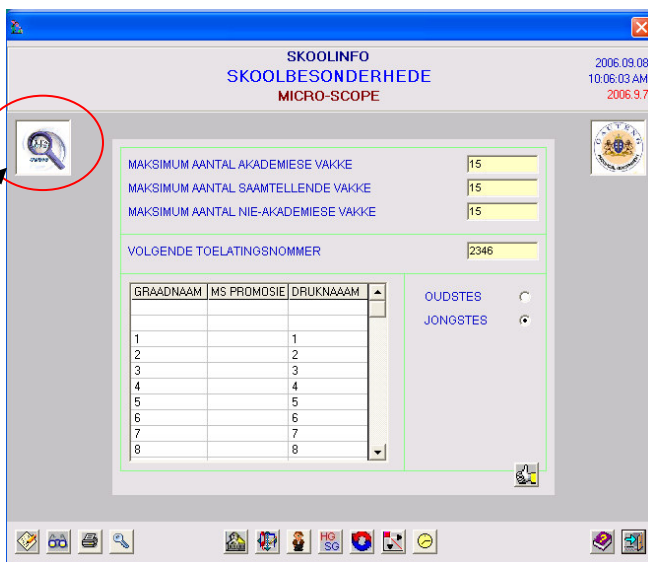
SKOOLINFO
SKOOLBESONDERHEDE
MICRO-SCOPE

2006.09.08
10:06:03 AM
2006.9.7

MAKSIMUM AANTAL AKADEMIESE VAKKE 15
MAKSIMUM AANTAL SAAMTELLENDE VAKKE 15
MAKSIMUM AANTAL NIE-AKADEMIESE VAKKE 15

VOLGENDE TOELATINGSNOMMER 2346

| GRAADNAAM | MS PROMOSIE | DRUKNAAM |
|---|---|---|
| | | |
| | | |
| 1 | | 1 |
| 2 | | 2 |
| 3 | | 3 |
| 4 | | 4 |
| 5 | | 5 |
| 6 | | 6 |
| 7 | | 7 |
| 8 | | 8 |

OUDSTES
JONGSTES

HG
SG